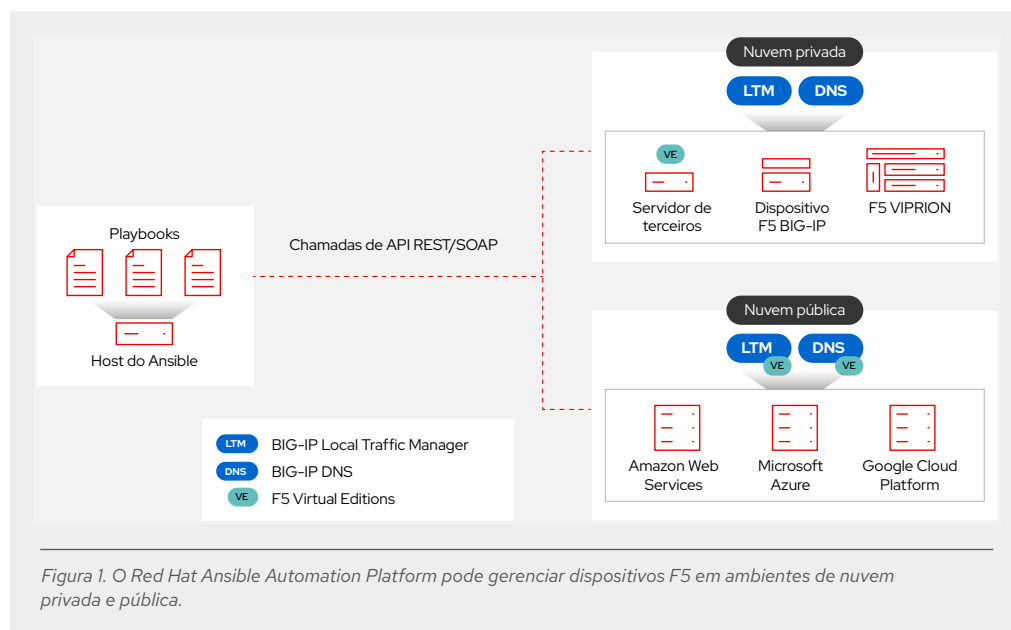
Nuvem privada

LTM DNS

VE

Servidor de terceiros

Dispositivo F5 BIG-IP

F5 VIPRION

Playbooks

Chamadas de API REST/SOAP

Host do Ansible

Nuvem pública

LTM VE DNS VE

Amazon Web Services

Microsoft Azure

Google Cloud Platform

LTM BIG-IP Local Traffic Manager

DNS BIG-IP DNS

VE F5 Virtual Editions

Figura 1. O Red Hat Ansible Automation Platform pode gerenciar dispositivos F5 em ambientes de nuvem privada e pública.